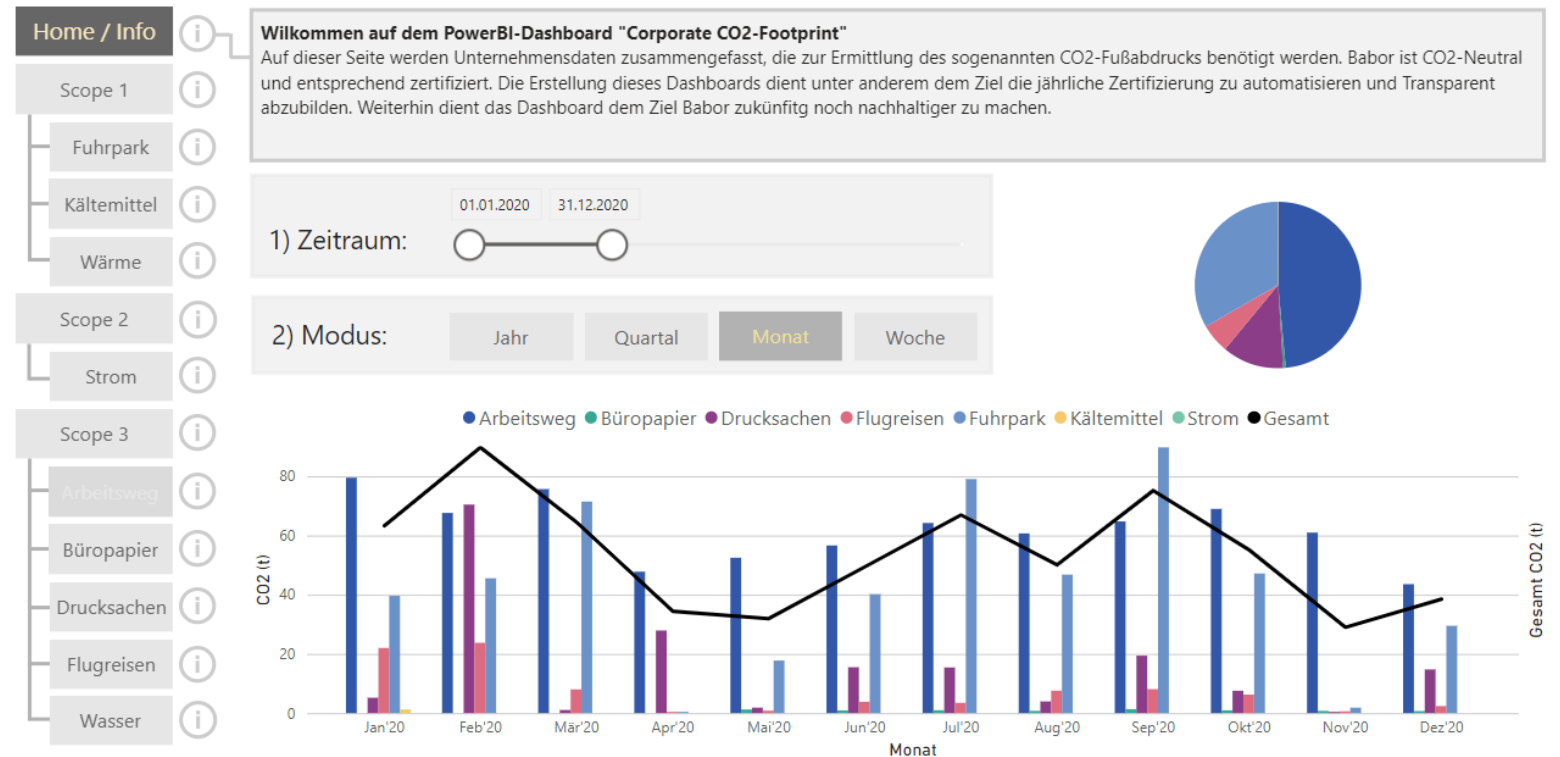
Home / Info
Scope 1
Fuhrpark
Kältemittel
Wärme
Scope 2
Strom
Scope 3
Arbeitsweg
Büropapier
Drucksachen
Flugreisen
Wasser

**Wilkommen auf dem PowerBI-Dashboard "Corporate CO2-Footprint"**
Auf dieser Seite werden Unternehmensdaten zusammengefasst, die zur Ermittlung des sogenannten CO2-Fußabdrucks benötigt werden. Babor ist CO2-Neutral und entsprechend zertifiziert. Die Erstellung dieses Dashboards dient unter anderem dem Ziel die jährliche Zertifizierung zu automatisieren und Transparent abzubilden. Weiterhin dient das Dashboard dem Ziel Babor zukünfitg noch nachhaltiger zu machen.

1) Zeitraum: 01.01.2020 31.12.2020

2) Modus: Jahr Quartal Monat Woche

Arbeitsweg Büropapier Drucksachen Flugreisen Fuhrpark Kältemittel Strom Gesamt

80
60
40
20
0
CO2 (t)
Gesamt CO2 (t)
Jan'20 Feb'20 Mär'20 Apr'20 Mai'20 Jun'20 Jul'20 Aug'20 Sep'20 Okt'20 Nov'20 Dez'20
Monat